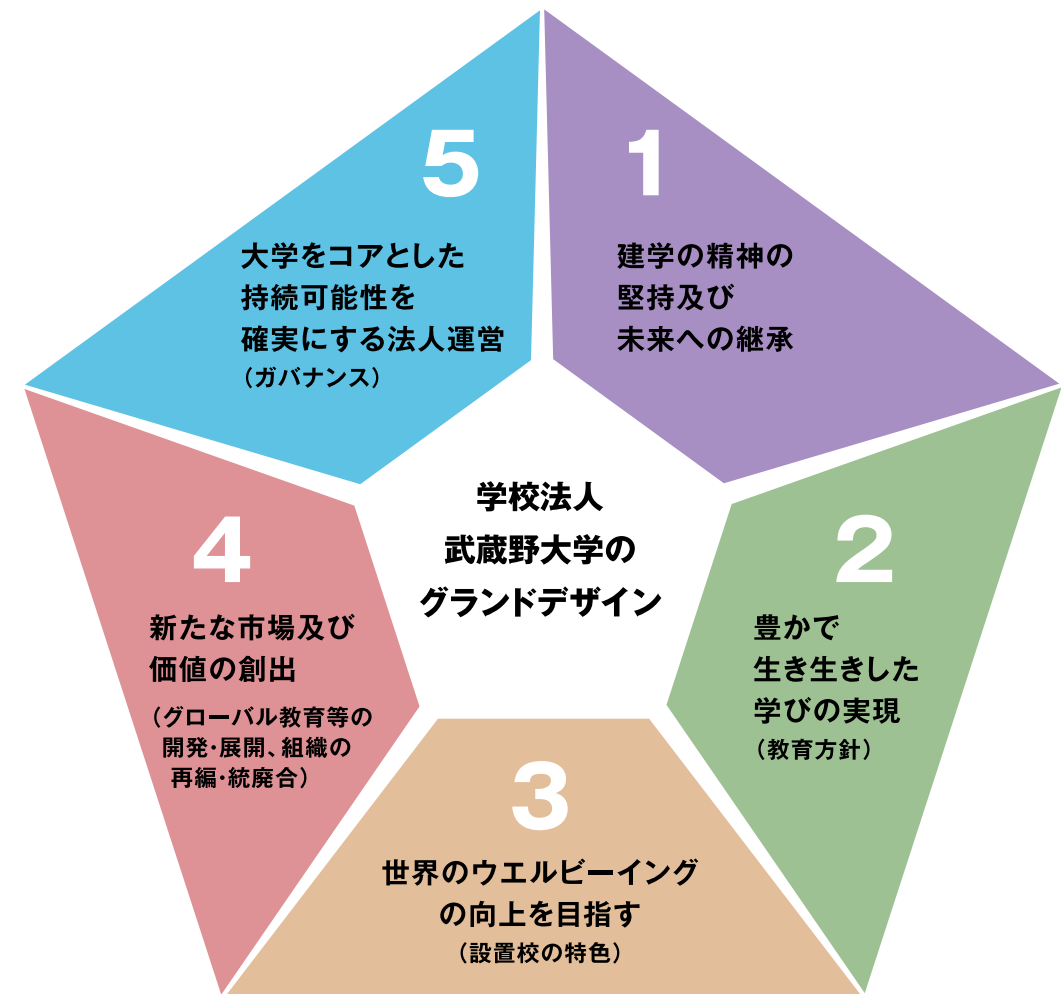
学校法人
武蔵野大学の
グランドデザイン

1
建学の精神の
堅持及び
未来への継承

2
豊かで
生き生きした
学びの実現
（教育方針）

3
世界のウエルビーイング
の向上を目指す
（設置校の特色）

4
新たな市場及び
価値の創出
（グローバル教育等の
開発・展開、組織の
再編・統廃合）

5
大学をコアとした
持続可能性を
確実にする法人運営
（ガバナンス）